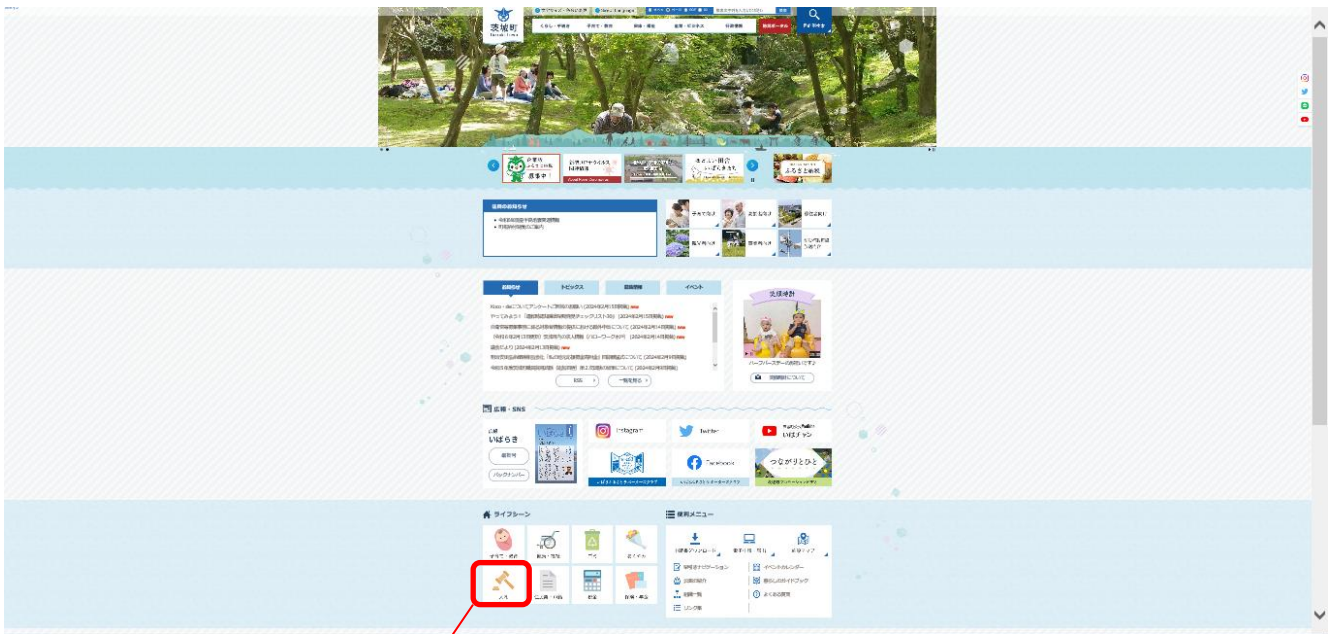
茨城町

くらし・手続き
子育て・教育
健康・福祉
産業・ビジネス
行政情報

重要なお知らせ

お知らせ
トピックス
募集情報
イベント

一覧
一覧を見る

広報・SNS

広報
いばらき
最新号
バックナンバー

Instagram
Twitter
Facebook
いばチャン
つながりとひと

ライフシーン
妊娠・出産
高齢・介護
ごみ
引越し
入札
証明書・手続
税金
防災・安全

便利メニュー
申請書ダウンロード
施設予約
地図情報
手続きナビゲーション
イベントカレンダー
組織一覧
よくある質問
リンク集